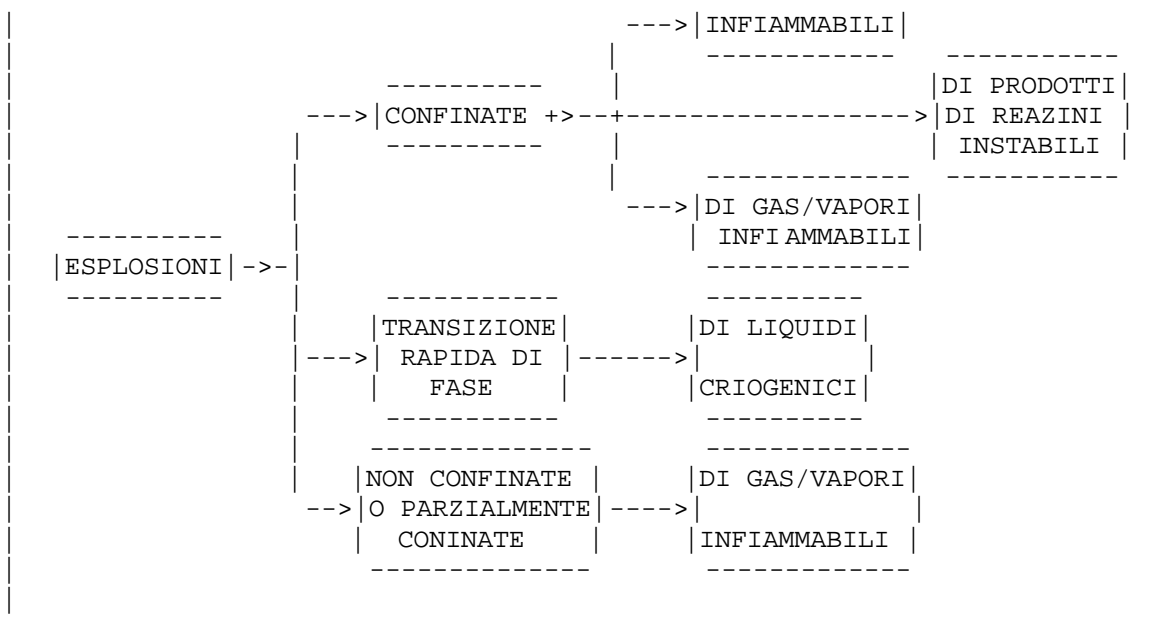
INFIAMMABILI

ESPLOSIONI

CONFINATE

DI PRODOTTI DI REAZINI INSTABILI

DI GAS/VAPORI INFI AMMABILI

TRANSIZIONE RAPIDA DI FASE

DI LIQUIDI CRIOGENICI

NON CONFINATE O PARZIALMENTE CONINATE

DI GAS/VAPORI INFIAMMABILI